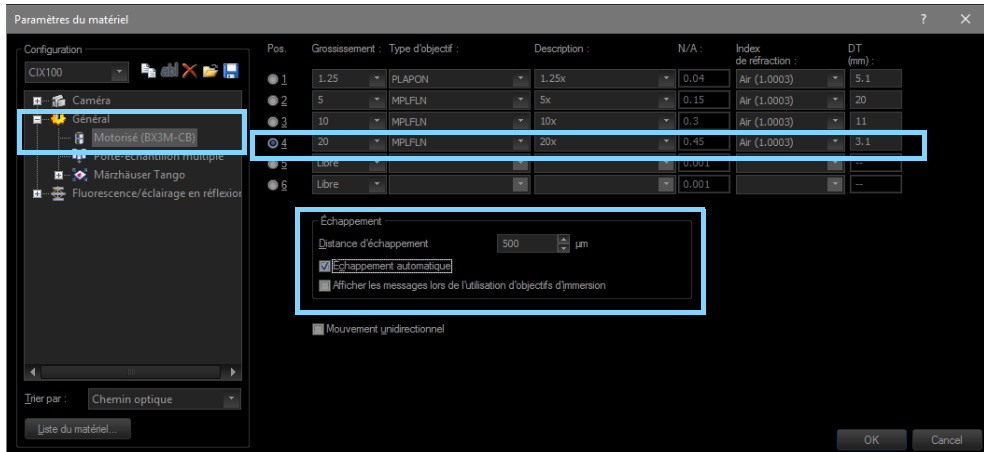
Paramètres du matériel

?

Configuration

CIX100

Caméra
Général
Motorisé (BX3M-CB)
Porte-échantillon multiple
Märzhäuser Tango
Fluorescence/éclairage en réflexion

Trier par : Chemin optique

Liste du matériel...

| Pos. | Grossissement : | Type d'objectif : | Description : | N/A : | Index de réfraction : | DT (mm) : |
|---|---|---|---|---|---|---|
| 1 | 1.25 | PLAPON | 1.25x | 0.04 | Air (1.0003) | 5.1 |
| 2 | 5 | MPLFLN | 5x | 0.15 | Air (1.0003) | 20 |
| 3 | 10 | MPLFLN | 10x | 0.3 | Air (1.0003) | 11 |
| 4 | 20 | MPLFLN | 20x | 0.45 | Air (1.0003) | 3.1 |
| 5 | Libre | | | 0.001 | | -- |
| 6 | Libre | | | 0.001 | | -- |

Échappement
Distance d'échappement 500 µm
Échappement automatique
Afficher les messages lors de l'utilisation d'objectifs d'immersion

Mouvement unidirectionnel

OK
Cancel